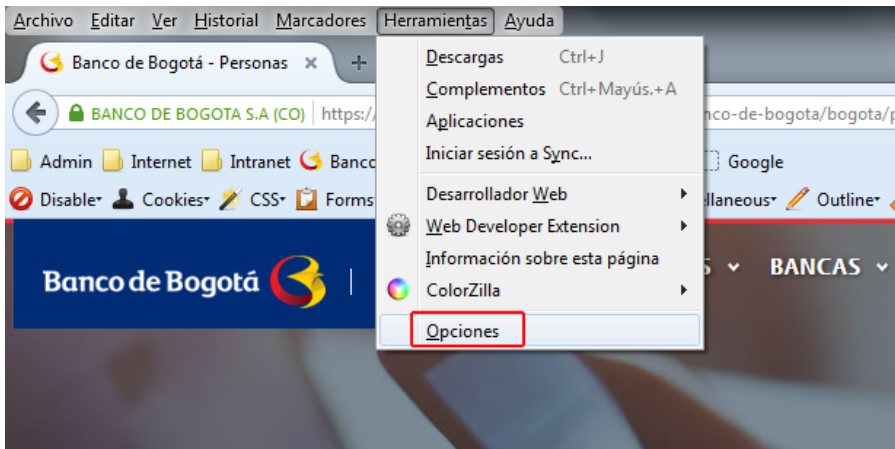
Archivo Editar Ver Historial Marcadores Herramientas Ayuda

Banco de Bogotá - Personas ×

BANCO DE BOGOTA S.A (CO) https:/

nco-de-bogota/bogota/p

Admin Internet Intranet Banc

Google

Disable Cookies CSS Forms

ellaneous Outline

Banco de Bogotá

S BANCAS

Descargas Ctrl+J
Complementos Ctrl+Mayús.+A
Aplicaciones
Iniciar sesión a Sync...
Desarrollador Web
Web Developer Extension
Información sobre esta página
ColorZilla
Opciones